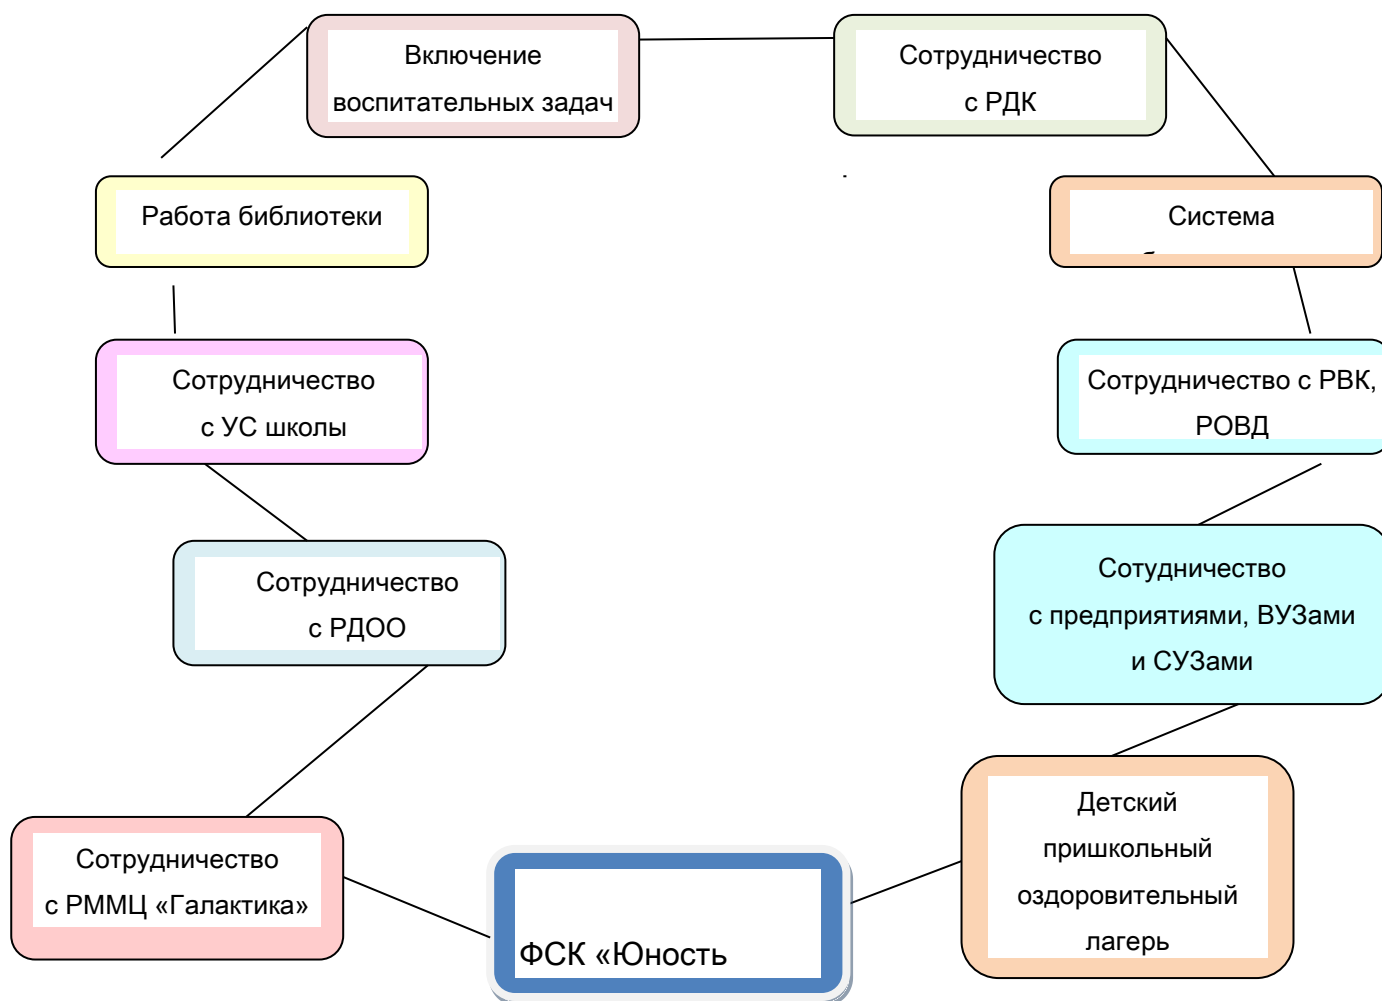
Включение воспитательных задач

Сотрудничество с РДК

Работа библиотеки

Система

Сотрудничество с УС школы

Сотрудничество с РВК, РОВД

Сотрудничество с РДОО

Сотудничество с предприятиями, ВУЗами и СУЗами

Сотрудничество с РММЦ «Галактика»

ФСК «Юность

Детский пришкольный оздоровительный лагерь